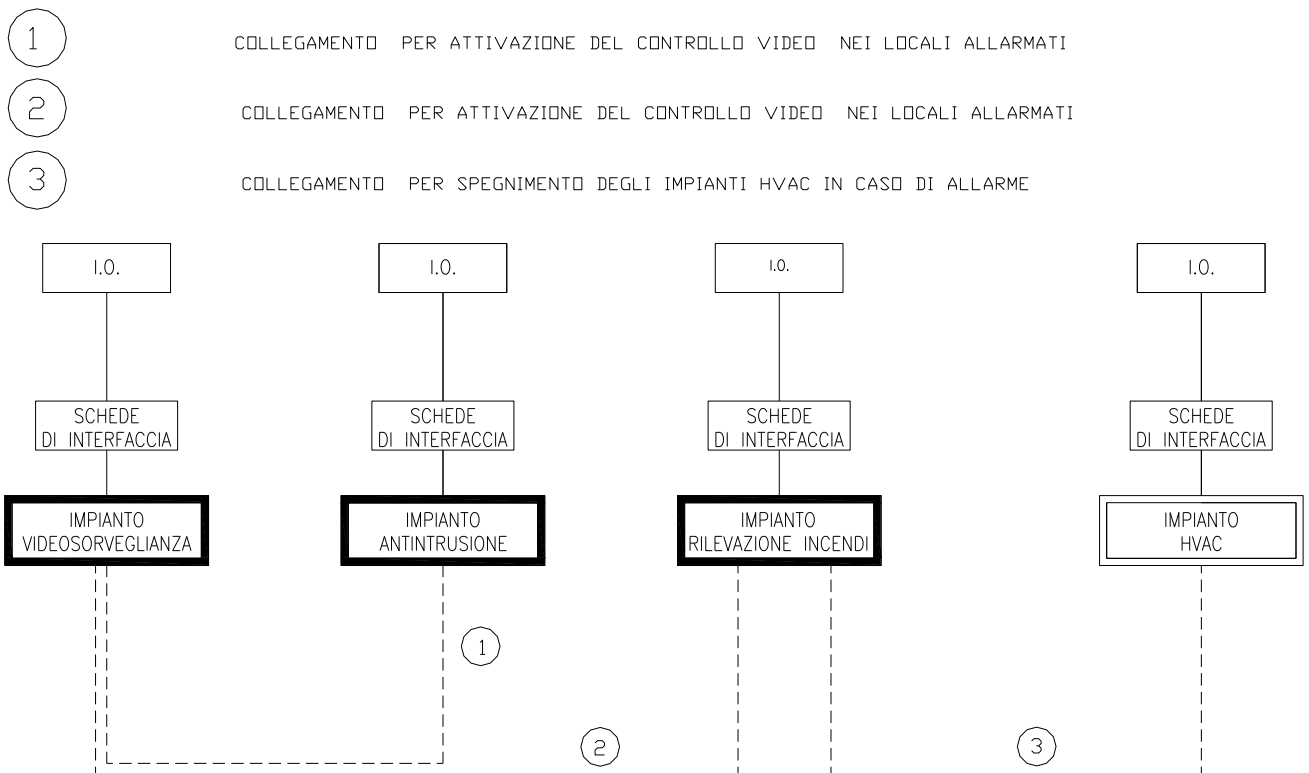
1 COLLEGAMENTO PER ATTIVAZIONE DEL CONTROLLO VIDEO NEI LOCALI ALLARMATI

2 COLLEGAMENTO PER ATTIVAZIONE DEL CONTROLLO VIDEO NEI LOCALI ALLARMATI

3 COLLEGAMENTO PER SPEGNIMENTO DEGLI IMPIANTI HVAC IN CASO DI ALLARME

I.O.

SCHEDE DI INTERFACCIA

IMPIANTO VIDEOSORVEGLIANZA

I.O.

SCHEDE DI INTERFACCIA

IMPIANTO ANTINTRUSIONE

I.O.

SCHEDE DI INTERFACCIA

IMPIANTO RILEVAZIONE INCENDI

I.O.

SCHEDE DI INTERFACCIA

IMPIANTO HVAC

1

2

3